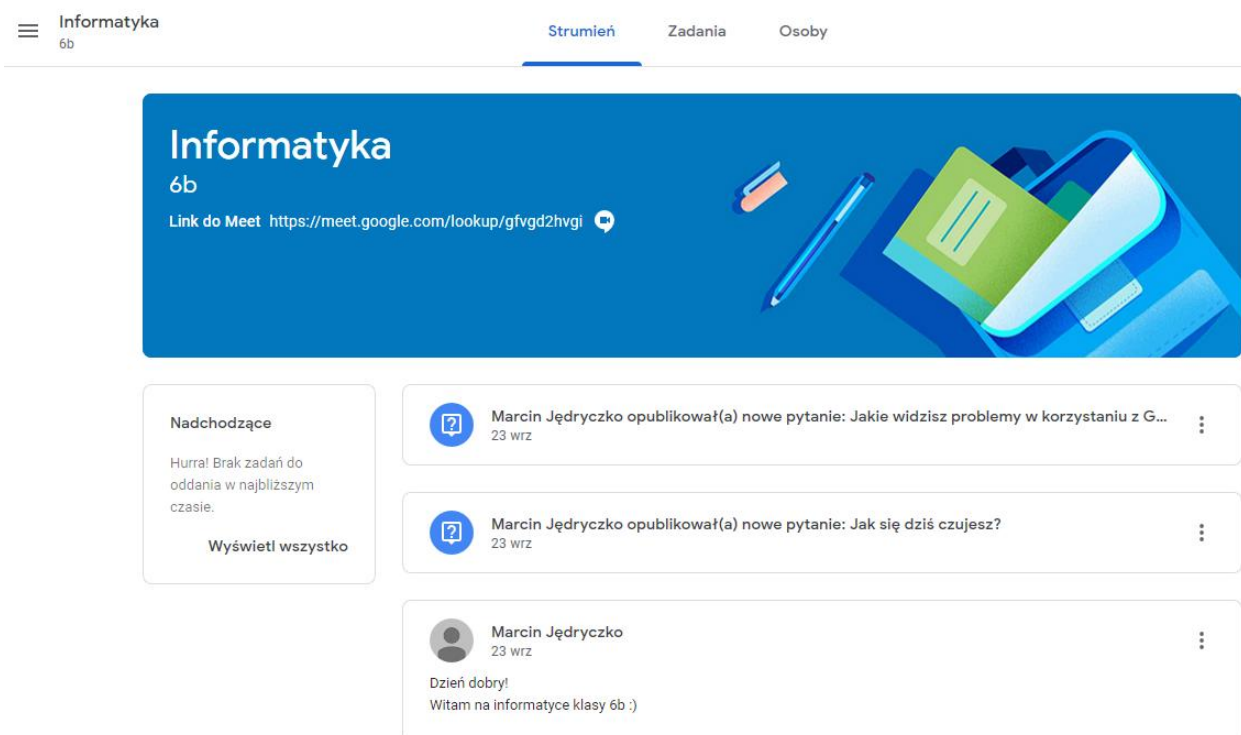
Informatyka
6b

Strumień Zadania Osoby

Informatyka
6b
Link do Meet https://meet.google.com/lookup/gfvgd2hvgi

Nadchodzące
Hurra! Brak zadań do oddania w najbliższym czasie.
Wyświetl wszystko

Marcin Jędryczko opublikował(a) nowe pytanie: Jakie widzisz problemy w korzystaniu z G...
23 wrz

Marcin Jędryczko opublikował(a) nowe pytanie: Jak się dziś czujesz?
23 wrz

Marcin Jędryczko
23 wrz
Dzień dobry!
Witam na informatyce klasy 6b :)